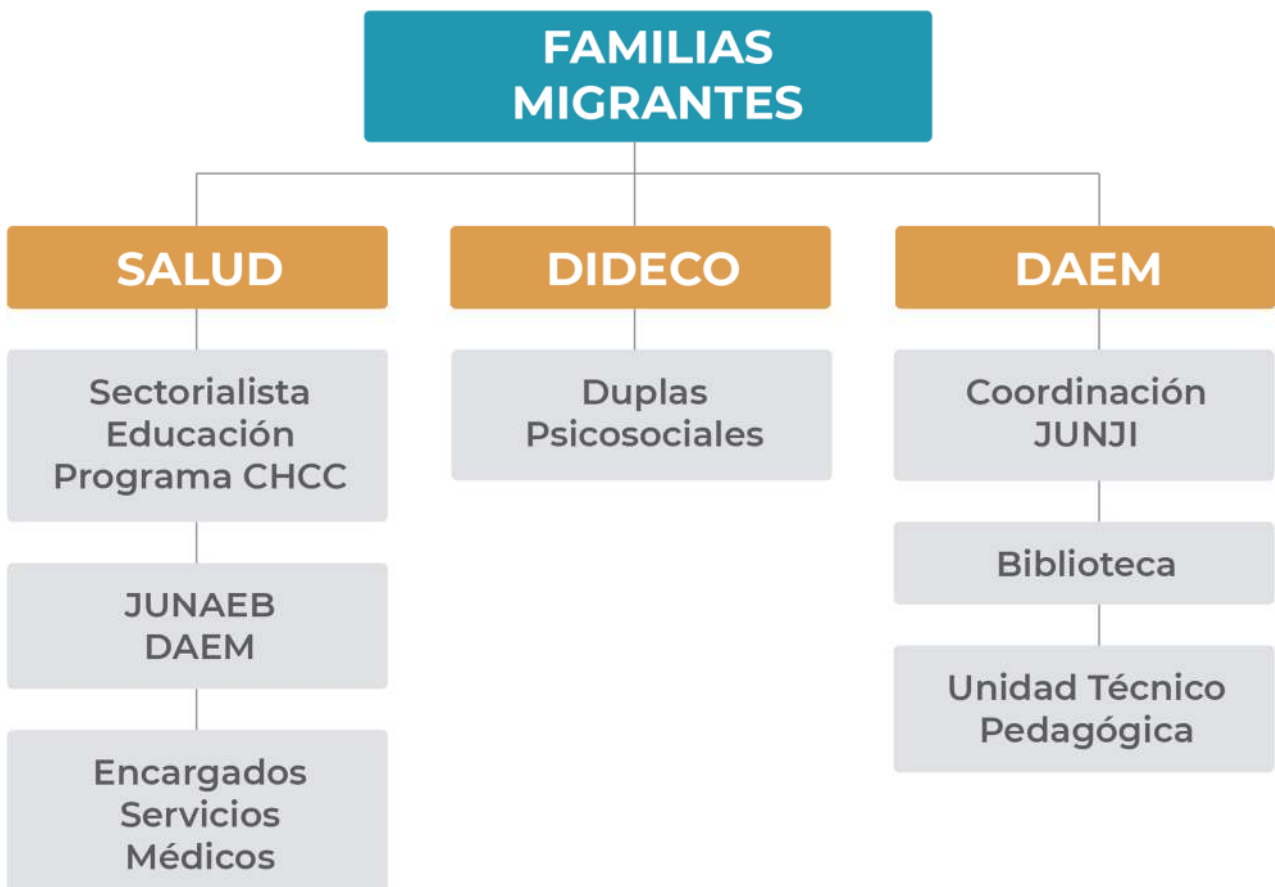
FAMILIAS MIGRANTES

SALUD

Sectorialista Educación Programa CHCC

JUNAEB DAEM

Encargados Servicios Médicos

DIDECO

Duplas Psicosociales

DAEM

Coordinación JUNJI

Biblioteca

Unidad Técnico Pedagógica